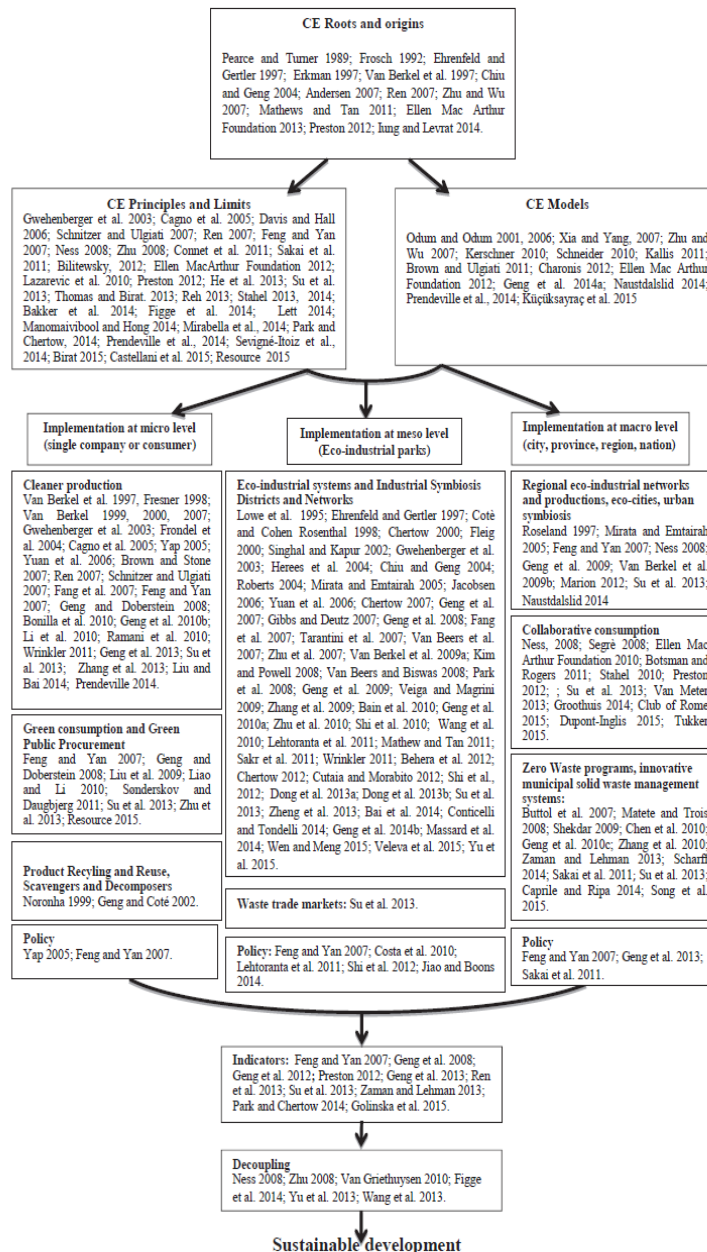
CE Roots and origins

Pearce and Turner 1989; Frosch 1992; Ehrenfeld and Gertler 1997; Erkman 1997; Van Berkel et al. 1997; Chiu and Geng 2004; Andersen 2007; Ren 2007; Zhu and Wu 2007; Mathews and Tan 2011; Ellen Mac Arthur Foundation 2013; Preston 2012; Iung and Levrat 2014.

CE Principles and Limits
Gwehenberger et al. 2003; Cagno et al. 2005; Davis and Hall 2006; Schnitzer and Ulgiati 2007; Ren 2007; Feng and Yan 2007; Ness 2008; Zhu 2008; Connet et al. 2011; Sakai et al. 2011; Bilitewsky, 2012; Ellen MacArthur Foundation 2012; Lazarevic et al. 2010; Preston 2012; He et al. 2013; Su et al. 2013; Thomas and Birat. 2013; Reh 2013; Stahel 2013, 2014; Bakker et al. 2014; Figge et al. 2014; Lett 2014; Manomaivibool and Hong 2014; Mirabella et al., 2014; Park and Chertow, 2014; Prendeville et al., 2014; Sevigné-Itoiz et al., 2014; Birat 2015; Castellani et al. 2015; Resource 2015

CE Models

Odum and Odum 2001, 2006; Xia and Yang, 2007; Zhu and Wu 2007; Kerschner 2010; Schneider 2010; Kallis 2011; Brown and Ulgiati 2011; Charonis 2012; Ellen Mac Arthur Foundation 2012; Geng et al. 2014a; Naustdalslid 2014; Prendeville et al., 2014; Küçüksayraç et al. 2015

Implementation at micro level (single company or consumer)

Implementation at meso level (Eco-industrial parks)

Implementation at macro level (city, province, region, nation)

Cleaner production
Van Berkel et al. 1997, Fresner 1998; Van Berkel 1999, 2000, 2007; Gwehenberger et al. 2003; Frondel et al. 2004; Cagno et al. 2005; Yap 2005; Yuan et al. 2006; Brown and Stone 2007; Ren 2007; Schnitzer and Ulgiati 2007; Fang et al. 2007; Feng and Yan 2007; Geng and Doberstein 2008; Bonilla et al. 2010; Geng et al. 2010b; Li et al. 2010; Ramani et al. 2010; Wrinkler 2011; Geng et al. 2013; Su et al. 2013; Zhang et al. 2013; Liu and Bai 2014; Prendeville 2014.

Green consumption and Green Public Procurement
Feng and Yan 2007; Geng and Doberstein 2008; Liu et al. 2009; Liao and Li 2010; Sønderskov and Daugbjerg 2011; Su et al. 2013; Zhu et al. 2013; Resource 2015.

Product Recyling and Reuse, Scavengers and Decomposers
Noronha 1999; Geng and Coté 2002.

Policy
Yap 2005; Feng and Yan 2007.

Eco-industrial systems and Industrial Symbiosis Districts and Networks
Lowe et al. 1995; Ehrenfeld and Gertler 1997; Cotè and Cohen Rosenthal 1998; Chertow 2000; Fleig 2000; Singhal and Kapur 2002; Gwehenberger et al. 2003; Heeres et al. 2004; Chiu and Geng 2004; Roberts 2004; Mirata and Emtairah 2005; Jacobsen 2006; Yuan et al. 2006; Chertow 2007; Geng et al. 2007; Gibbs and Deutz 2007; Geng et al. 2008; Fang et al. 2007; Tarantini et al. 2007; Van Beers et al. 2007; Zhu et al. 2007; Van Berkel et al. 2009a; Kim and Powell 2008; Van Beers and Biswas 2008; Park et al. 2008; Geng et al. 2009; Veiga and Magrini 2009; Zhang et al. 2009; Bain et al. 2010; Geng et al. 2010a; Zhu et al. 2010; Shi et al. 2010; Wang et al. 2010; Lehtoranta et al. 2011; Mathew and Tan 2011; Sakr et al. 2011; Wrinkler 2011; Behera et al. 2012; Chertow 2012; Cutaia and Morabito 2012; Shi et al., 2012; Dong et al. 2013a; Dong et al. 2013b; Su et al. 2013; Zheng et al. 2013; Bai et al. 2014; Conticelli and Tondelli 2014; Geng et al. 2014b; Massard et al. 2014; Wen and Meng 2015; Veleva et al. 2015; Yu et al. 2015.

Waste trade markets: Su et al. 2013.

Policy: Feng and Yan 2007; Costa et al. 2010; Lehtoranta et al. 2011; Shi et al. 2012; Jiao and Boons 2014.

Regional eco-industrial networks and productions, eco-cities, urban symbiosis
Roseland 1997; Mirata and Emtairah 2005; Feng and Yan 2007; Ness 2008; Geng et al. 2009; Van Berkel et al. 2009b; Marion 2012; Su et al. 2013; Naustdalslid 2014

Collaborative consumption
Ness, 2008; Segrè 2008; Ellen Mac Arthur Foundation 2010; Botsman and Rogers 2011; Stahel 2010; Preston 2012; ; Su et al. 2013; Van Meter 2013; Groothuis 2014; Club of Rome 2015; Dupont-Inglis 2015; Tukker 2015.

Zero Waste programs, innovative municipal solid waste management systems:
Buttol et al. 2007; Matete and Trois 2008; Shekdar 2009; Chen et al. 2010; Geng et al. 2010c; Zhang et al. 2010; Zaman and Lehman 2013; Scharff 2014; Sakai et al. 2011; Su et al. 2013; Caprile and Ripa 2014; Song et al. 2015.

Policy
Feng and Yan 2007; Geng et al. 2013; Sakai et al. 2011.

Indicators: Feng and Yan 2007; Geng et al. 2008; Geng et al. 2012; Preston 2012; Geng et al. 2013; Ren et al. 2013; Su et al. 2013; Zaman and Lehman 2013; Park and Chertow 2014; Golinska et al. 2015.

Decoupling
Ness 2008; Zhu 2008; Van Griethuysen 2010; Figge et al. 2014; Yu et al. 2013; Wang et al. 2013.

Sustainable development